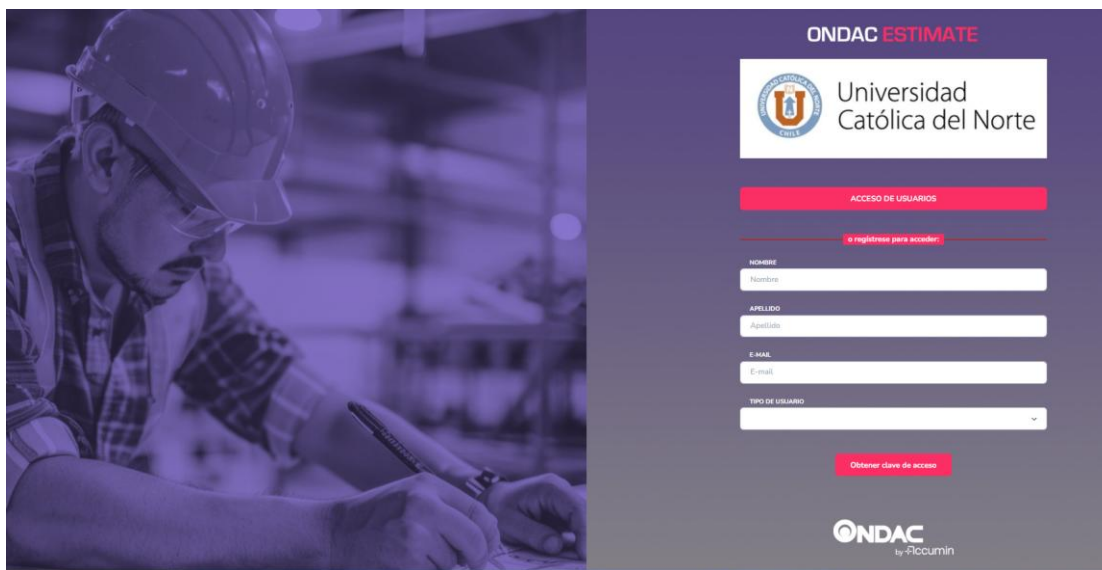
ONDAC ESTIMATE

UNIVERSIDAD CATÓLICA DEL NORTE
U
CHILE

Universidad Católica del Norte

ACCESO DE USUARIOS

o regístrese para acceder:

NOMBRE
Nombre

APELLIDO
Apellido

E-MAIL
E-mail

TIPO DE USUARIO

Obtener clave de acceso

ONDAC
by Accumin